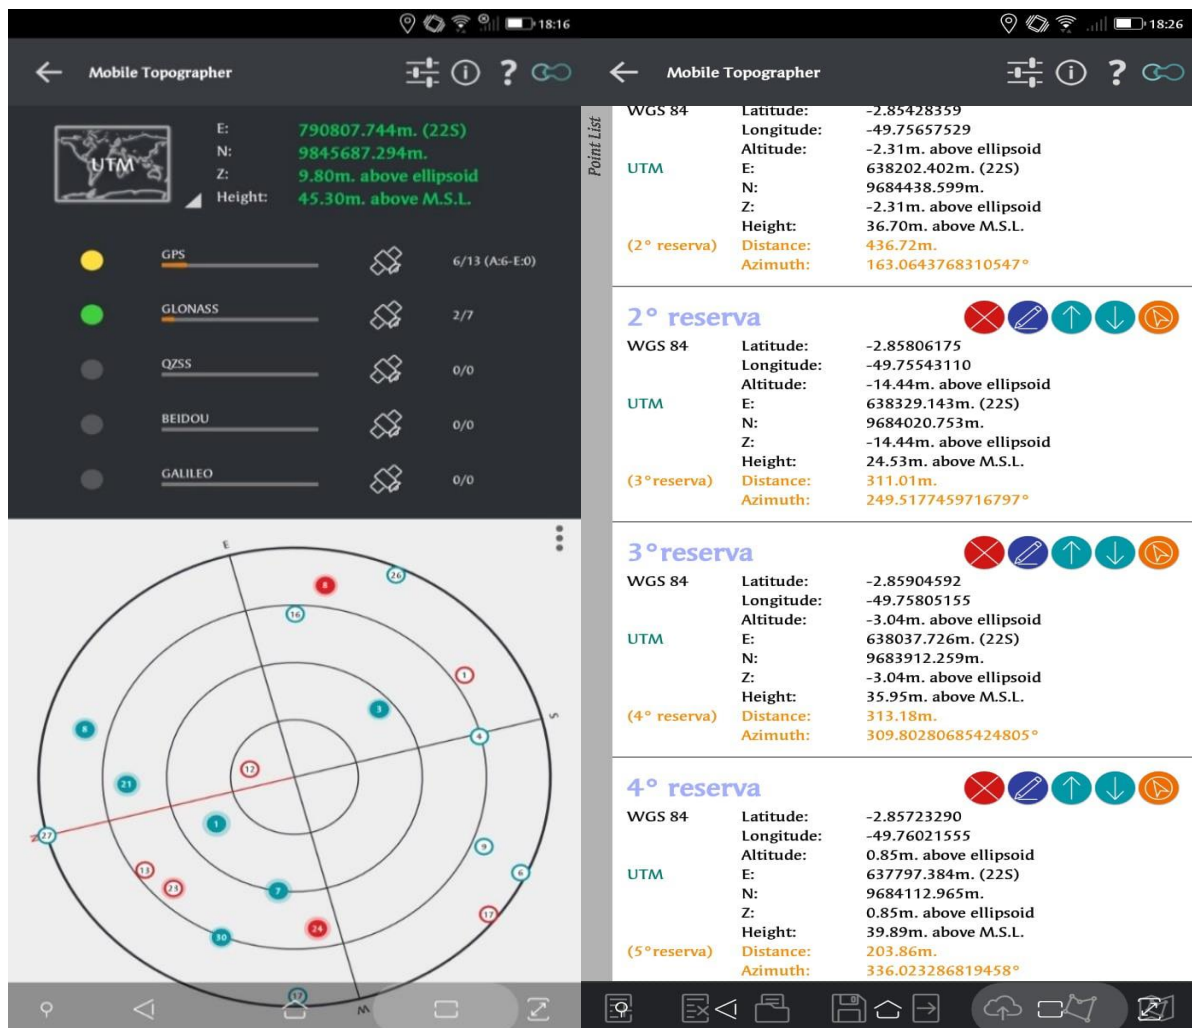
18:16

Mobile Topographer

UTM

E: 790807.744m. (22S)
N: 9845687.294m.
Z: 9.80m. above ellipsoid
Height: 45.30m. above M.S.L.

GPS 6/13 (A:6-E:0)
GLONASS 2/7
QZSS 0/0
BEIDOU 0/0
GALILEO 0/0

E
S
N
W

8 26 16 1 3 4 8 12 21 1 27 9 6 13 23 7 17 30 24 12

18:26

Mobile Topographer

Point List

WGS 84 Latitude: -2.85428359
Longitude: -49.75657529
Altitude: -2.31m. above ellipsoid
UTM E: 638202.402m. (22S)
N: 9684438.599m.
Z: -2.31m. above ellipsoid
Height: 36.70m. above M.S.L.
(2° reserva) Distance: 436.72m.
Azimuth: 163.0643768310547°

2° reserva
WGS 84 Latitude: -2.85806175
Longitude: -49.75543110
Altitude: -14.44m. above ellipsoid
UTM E: 638329.143m. (22S)
N: 9684020.753m.
Z: -14.44m. above ellipsoid
Height: 24.53m. above M.S.L.
(3°reserva) Distance: 311.01m.
Azimuth: 249.5177459716797°

3°reserva
WGS 84 Latitude: -2.85904592
Longitude: -49.75805155
Altitude: -3.04m. above ellipsoid
UTM E: 638037.726m. (22S)
N: 9683912.259m.
Z: -3.04m. above ellipsoid
Height: 35.95m. above M.S.L.
(4° reserva) Distance: 313.18m.
Azimuth: 309.80280685424805°

4° reserva
WGS 84 Latitude: -2.85723290
Longitude: -49.76021555
Altitude: 0.85m. above ellipsoid
UTM E: 637797.384m. (22S)
N: 9684112.965m.
Z: 0.85m. above ellipsoid
Height: 39.89m. above M.S.L.
(5°reserva) Distance: 203.86m.
Azimuth: 336.023286819458°